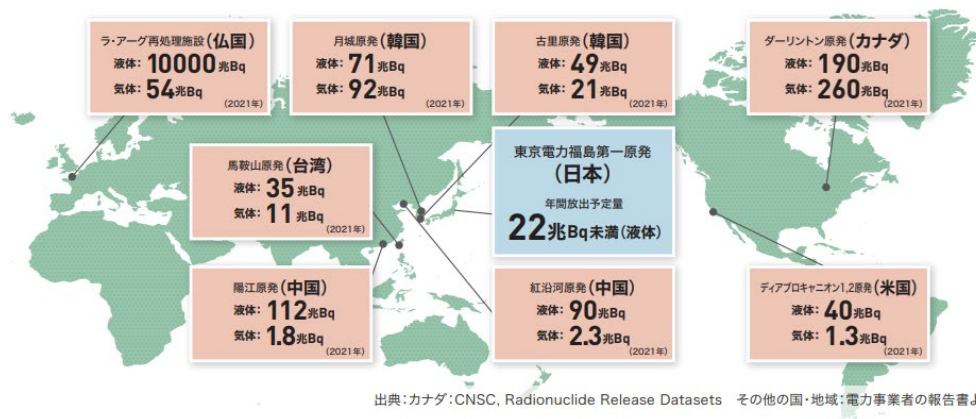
ラ・アーグ再処理施設（仏国）
液体：10000兆Bq
気体：54兆Bq
（2021年）

月城原発（韓国）
液体：71兆Bq
気体：92兆Bq
（2021年）

古里原発（韓国）
液体：49兆Bq
気体：21兆Bq
（2021年）

ダーリントン原発（カナダ）
液体：190兆Bq
気体：260兆Bq
（2021年）

馬鞍山原発（台湾）
液体：35兆Bq
気体：11兆Bq
（2021年）

東京電力福島第一原発
（日本）
年間放出予定量
22兆Bq未満（液体）

陽江原発（中国）
液体：112兆Bq
気体：1.8兆Bq
（2021年）

紅沿河原発（中国）
液体：90兆Bq
気体：2.3兆Bq
（2021年）

ディアブロキャニオン1,2原発（米国）
液体：40兆Bq
気体：1.3兆Bq
（2021年）

出典：カナダ：CNSC, Radionuclide Release Datasets　その他の国・地域：電力事業者の報告書よ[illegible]